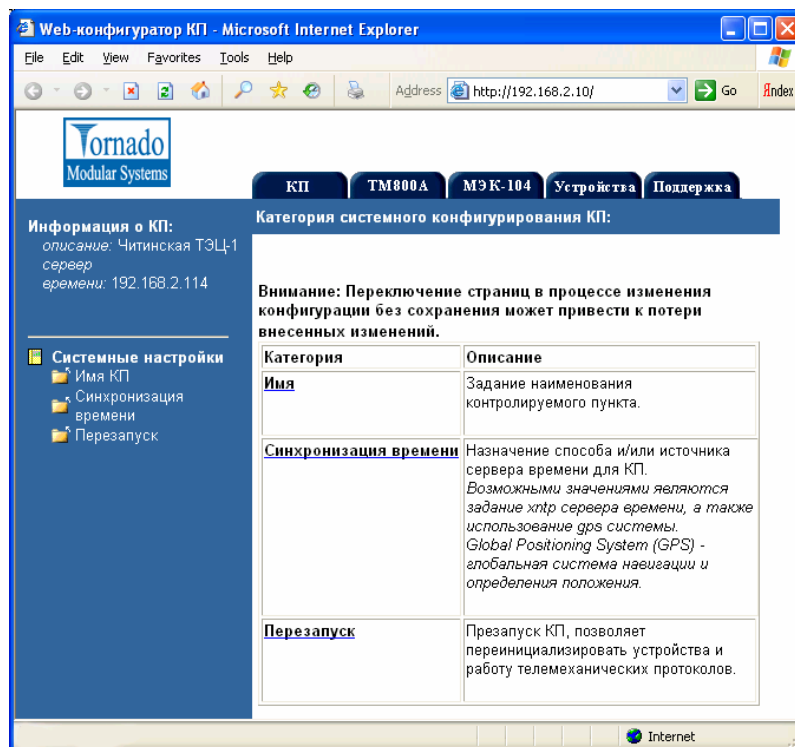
Web-конфигуратор КП - Microsoft Internet Explorer

File Edit View Favorites Tools Help

Address http://192.168.2.10/ Go Яndex

Tornado
Modular Systems

КП ТМ800А МЭК-104 Устройства Поддержка

Информация о КП:
описание: Читинская ТЭЦ-1
сервер времени: 192.168.2.114

Системные настройки
Имя КП
Синхронизация времени
Перезапуск

Категория системного конфигурирования КП:

Внимание: Переключение страниц в процессе изменения конфигурации без сохранения может привести к потери внесенных изменений.

| Категория | Описание |
|---|---|
| Имя | Задание наименования контролируемого пункта. |
| Синхронизация времени | Назначение способа и/или источника сервера времени для КП. Возможными значениями являются задание xntp сервера времени, а также использование gps системы. Global Positioning System (GPS) - глобальная система навигации и определения положения. |
| Перезапуск | Презапуск КП, позволяет переинициализировать устройства и работу телемеханических протоколов. |

Internet